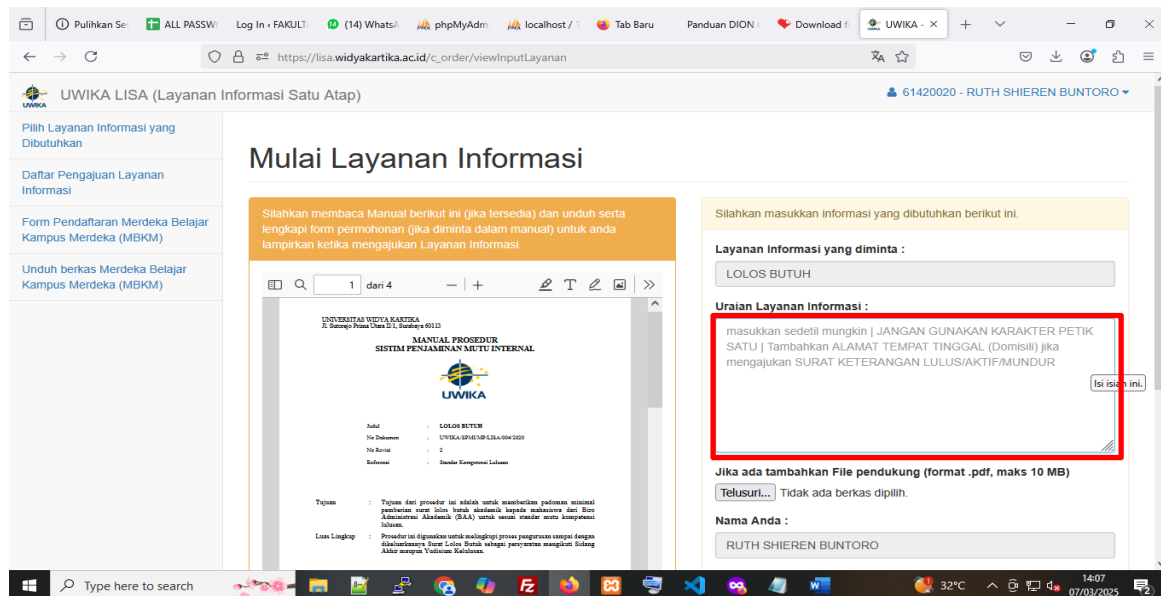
Pulihkan Se | ALL PASSW | Log In ‹ FAKULT | (14) WhatsA | phpMyAdm | localhost / | Tab Baru | Panduan DION | Download f | UWIKA - ×

https://lisa.widyakartika.ac.id/c_order/viewInputLayanan

UWIKA

UWIKA LISA (Layanan Informasi Satu Atap)

61420020 - RUTH SHIEREN BUNTORO

Pilih Layanan Informasi yang Dibutuhkan

Daftar Pengajuan Layanan Informasi

Form Pendaftaran Merdeka Belajar Kampus Merdeka (MBKM)

Unduh berkas Merdeka Belajar Kampus Merdeka (MBKM)

Mulai Layanan Informasi

Silahkan membaca Manual berikut ini (jika tersedia) dan unduh serta lengkapi form permohonan (jika diminta dalam manual) untuk anda lampirkan ketika mengajukan Layanan Informasi.

1 dari 4

UNIVERSITAS WIDYA KARTIKA
Jl. Sutorejo Prima Utara II/1, Surabaya 60113

MANUAL PROSEDUR
SISTIM PENJAMINAN MUTU INTERNAL

UWIKA

| Judul | : | LOLOS BUTUH |
|---|---|---|
| No Dokumen | : | UWIKA/SPMI/MP/LISA/004/2020 |
| No Revisi | : | 2 |
| Referensi | : | Standar Kompetensi Lulusan |

Tujuan : Tujuan dari prosedur ini adalah untuk memberikan pedoman minimal pemberian surat lolos butuh akademik kepada mahasiswa dari Biro Administrasi Akademik (BAA) untuk sesuai standar mutu kompetensi lulusan.

Luas Lingkup : Prosedur ini digunakan untuk melingkupi proses pengurusan sampai dengan dikeluarkannya Surat Lolos Butuh sebagai persyaratan mengikuti Sidang Akhir maupun Yudisium Kelulusan.

Silahkan masukkan informasi yang dibutuhkan berikut ini.

Layanan Informasi yang diminta :

LOLOS BUTUH

Uraian Layanan Informasi :

masukkan sedetil mungkin | JANGAN GUNAKAN KARAKTER PETIK SATU | Tambahkan ALAMAT TEMPAT TINGGAL (Domisili) jika mengajukan SURAT KETERANGAN LULUS/AKTIF/MUNDUR

Isi isian ini.

Jika ada tambahkan File pendukung (format .pdf, maks 10 MB)

Telusuri... Tidak ada berkas dipilih.

Nama Anda :

RUTH SHIEREN BUNTORO

Type here to search

32°C

14:07
07/03/2025